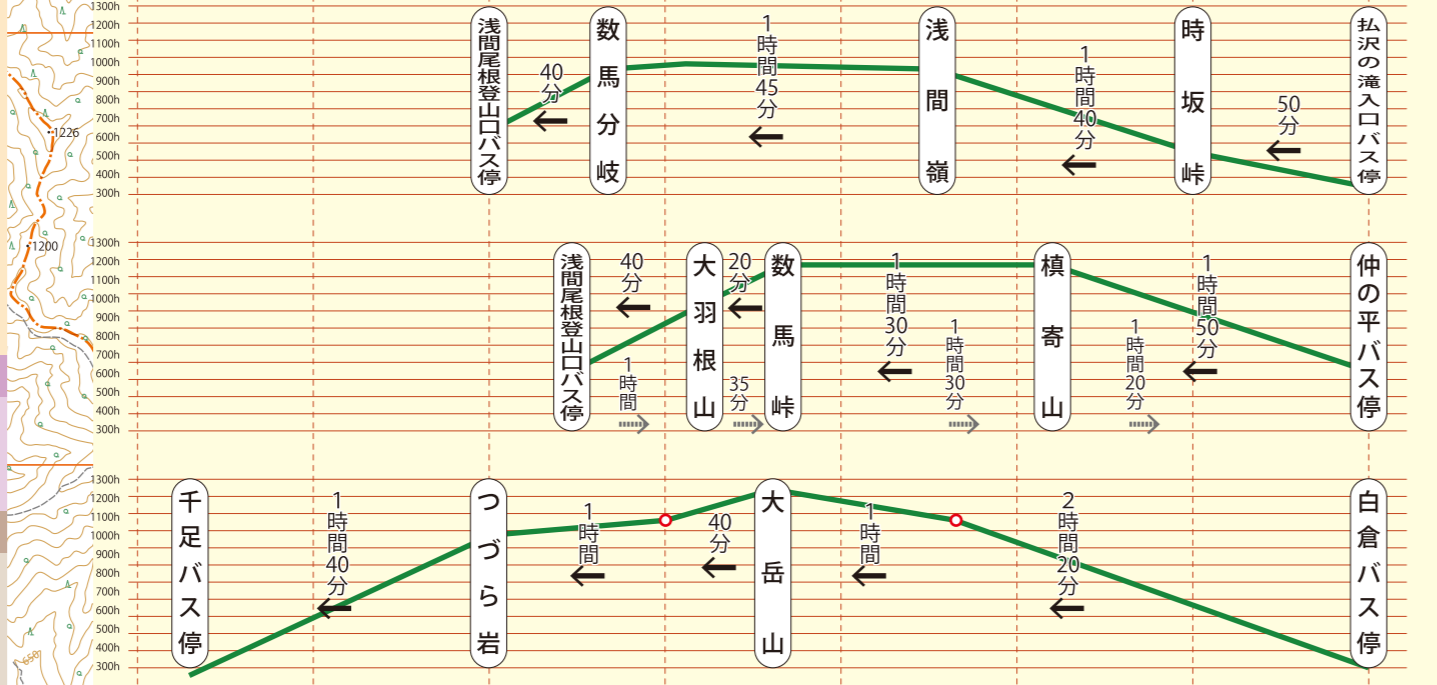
1300h
1200h
1100h
1000h
900h
800h
700h
600h
500h
400h
300h

浅間尾根登山口バス停
40分 ←
数馬分岐
1時間45分 ←
浅間嶺
1時間40分 ←
時坂峠
50分 ←
払沢の滝入口バス停

1226
1200

1300h
1200h
1100h
1000h
900h
800h
700h
600h
500h
400h
300h

浅間尾根登山口バス停
40分 ←
1時間 →
大羽根山
20分 ←
35分 →
数馬峠
1時間30分 ←
1時間30分 →
槙寄山
1時間20分 →
1時間50分 ←
仲の平バス停

1300h
1200h
1100h
1000h
900h
800h
700h
600h
500h
400h
300h

千足バス停
1時間40分 ←
つづら岩
1時間 ←
40分 ←
大岳山
1時間 ←
2時間20分 ←
白倉バス停